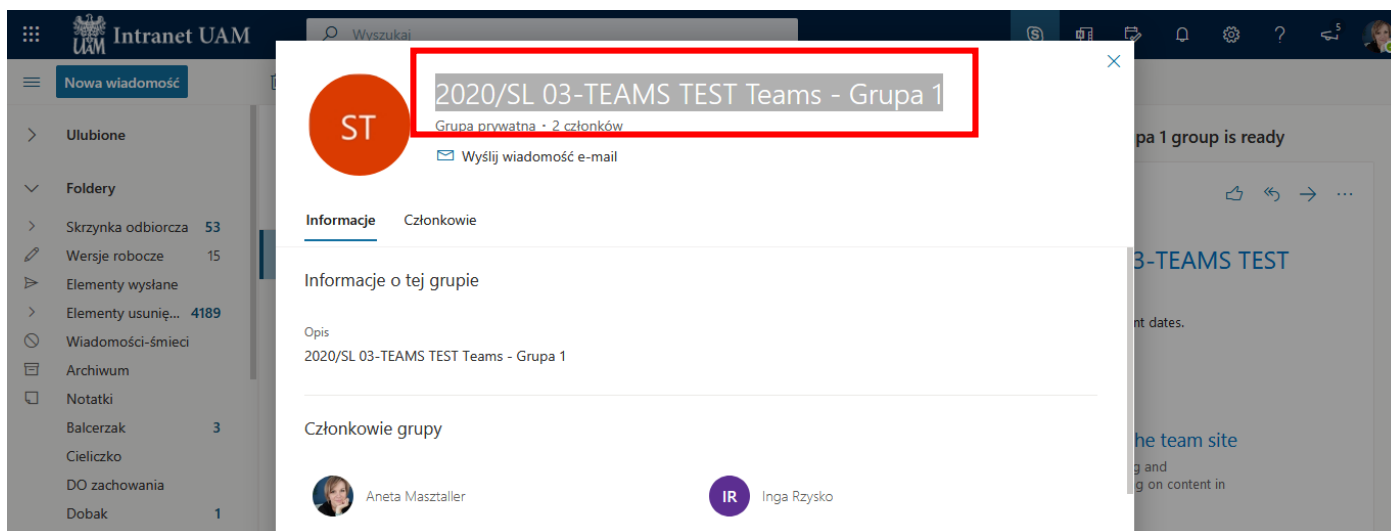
UAM Intranet UAM

Wyszukaj

5

Nowa wiadomość

Ulubione

Foldery

Skrzynka odbiorcza 53

Wersje robocze 15

Elementy wysłane

Elementy usunię... 4189

Wiadomości-śmieci

Archiwum

Notatki

Balcerzak 3

Cieliczko

DO zachowania

Dobak 1

ST

2020/SL 03-TEAMS TEST Teams - Grupa 1

Grupa prywatna · 2 członków

Wyślij wiadomość e-mail

Informacje

Członkowie

Informacje o tej grupie

Opis

2020/SL 03-TEAMS TEST Teams - Grupa 1

Członkowie grupy

Aneta Masztaller

IR

Inga Rzysko

pa 1 group is ready

3-TEAMS TEST

nt dates.

he team site

g and

g on content in